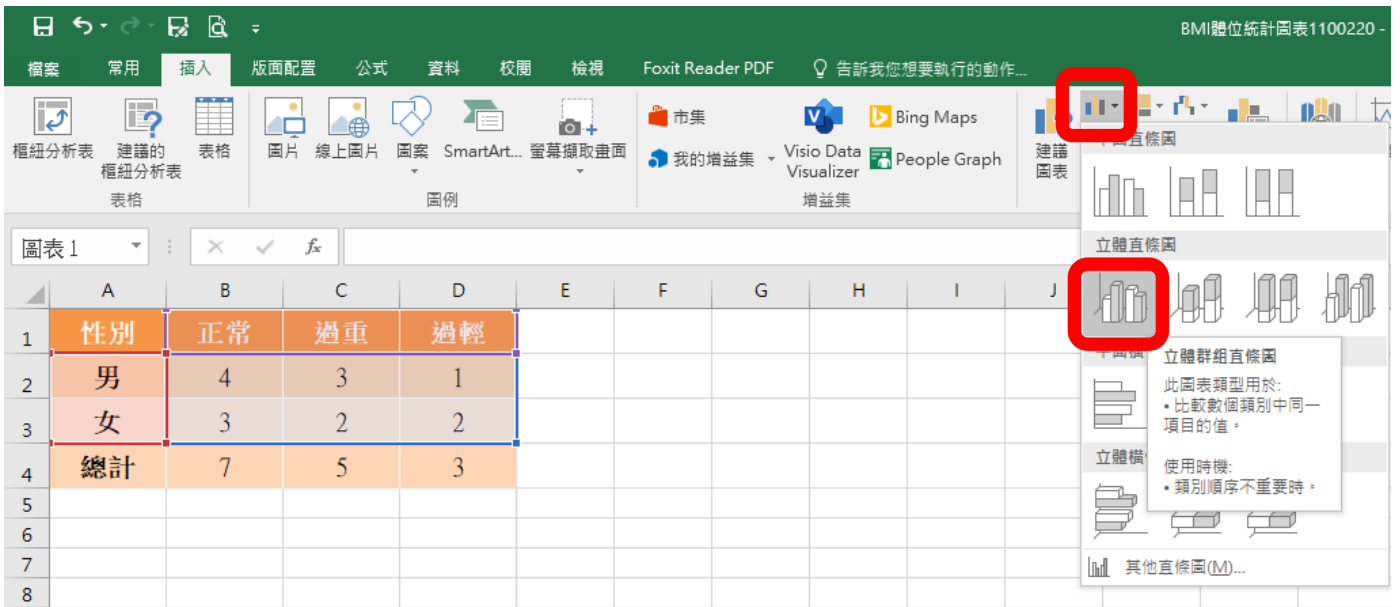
BMI體位統計圖表1100220 -

檔案 常用 插入 版面配置 公式 資料 校閱 檢視 Foxit Reader PDF 告訴我您想要執行的動作...

樞紐分析表 建議的樞紐分析表 表格
表格

圖片 線上圖片 圖案 SmartArt... 螢幕擷取畫面
圖例

市集 我的增益集 Visio Data Visualizer Bing Maps People Graph
增益集

建議圖表

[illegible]直條圖

立體直條圖

立體群組直條圖
此圖表類型用於:
• 比較數個類別中同一項目的值。

使用時機:
• 類別順序不重要時。

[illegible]

立體橫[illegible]

其他直條圖(M)...

圖表 1

| | A | B | C | D | E | F | G | H | I | J |
|---|---|---|---|---|---|---|---|---|---|---|
| 1 | 性別 | 正常 | 過重 | 過輕 | | | | | | |
| 2 | 男 | 4 | 3 | 1 | | | | | | |
| 3 | 女 | 3 | 2 | 2 | | | | | | |
| 4 | 總計 | 7 | 5 | 3 | | | | | | |
| 5 | | | | | | | | | | |
| 6 | | | | | | | | | | |
| 7 | | | | | | | | | | |
| 8 | | | | | | | | | | |